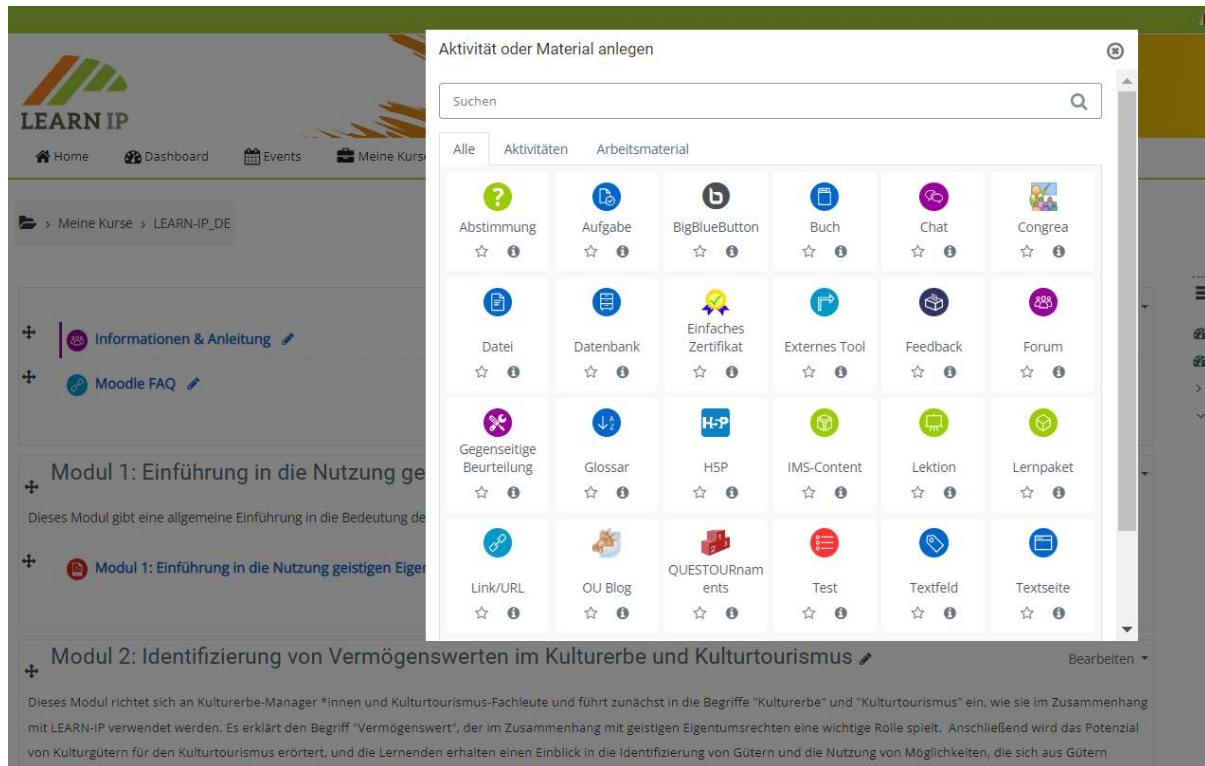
LEARN IP

Home Dashboard Events Meine Kurse

> Meine Kurse > LEARN-IP_DE

Informationen & Anleitung

Moodle FAQ

Modul 1: Einführung in die Nutzung ge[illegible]

Dieses Modul gibt eine allgemeine Einführung in die Bedeutung de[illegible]

Modul 1: Einführung in die Nutzung geistigen Eigen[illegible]

Aktivität oder Material anlegen

Suchen

Alle | Aktivitäten | Arbeitsmaterial

| | | | | | |
|---|---|---|---|---|---|
| Abstimmung | Aufgabe | BigBlueButton | Buch | Chat | Congrea |
| Datei | Datenbank | Einfaches Zertifikat | Externes Tool | Feedback | Forum |
| Gegenseitige Beurteilung | Glossar | H5P | IMS-Content | Lektion | Lernpaket |
| Link/URL | OU Blog | QUESTOURNaments | Test | Textfeld | Textseite |

Modul 2: Identifizierung von Vermögenswerten im Kulturerbe und Kulturtourismus

Bearbeiten

Dieses Modul richtet sich an Kulturerbe-Manager *innen und Kulturtourismus-Fachleute und führt zunächst in die Begriffe "Kulturerbe" und "Kulturtourismus" ein, wie sie im Zusammenhang mit LEARN-IP verwendet werden. Es erklärt den Begriff "Vermögenswert", der im Zusammenhang mit geistigen Eigentumsrechten eine wichtige Rolle spielt. Anschließend wird das Potenzial von Kulturgütern für den Kulturtourismus erörtert, und die Lernenden erhalten einen Einblick in die Identifizierung von Gütern und die Nutzung von Möglichkeiten, die sich aus Gütern